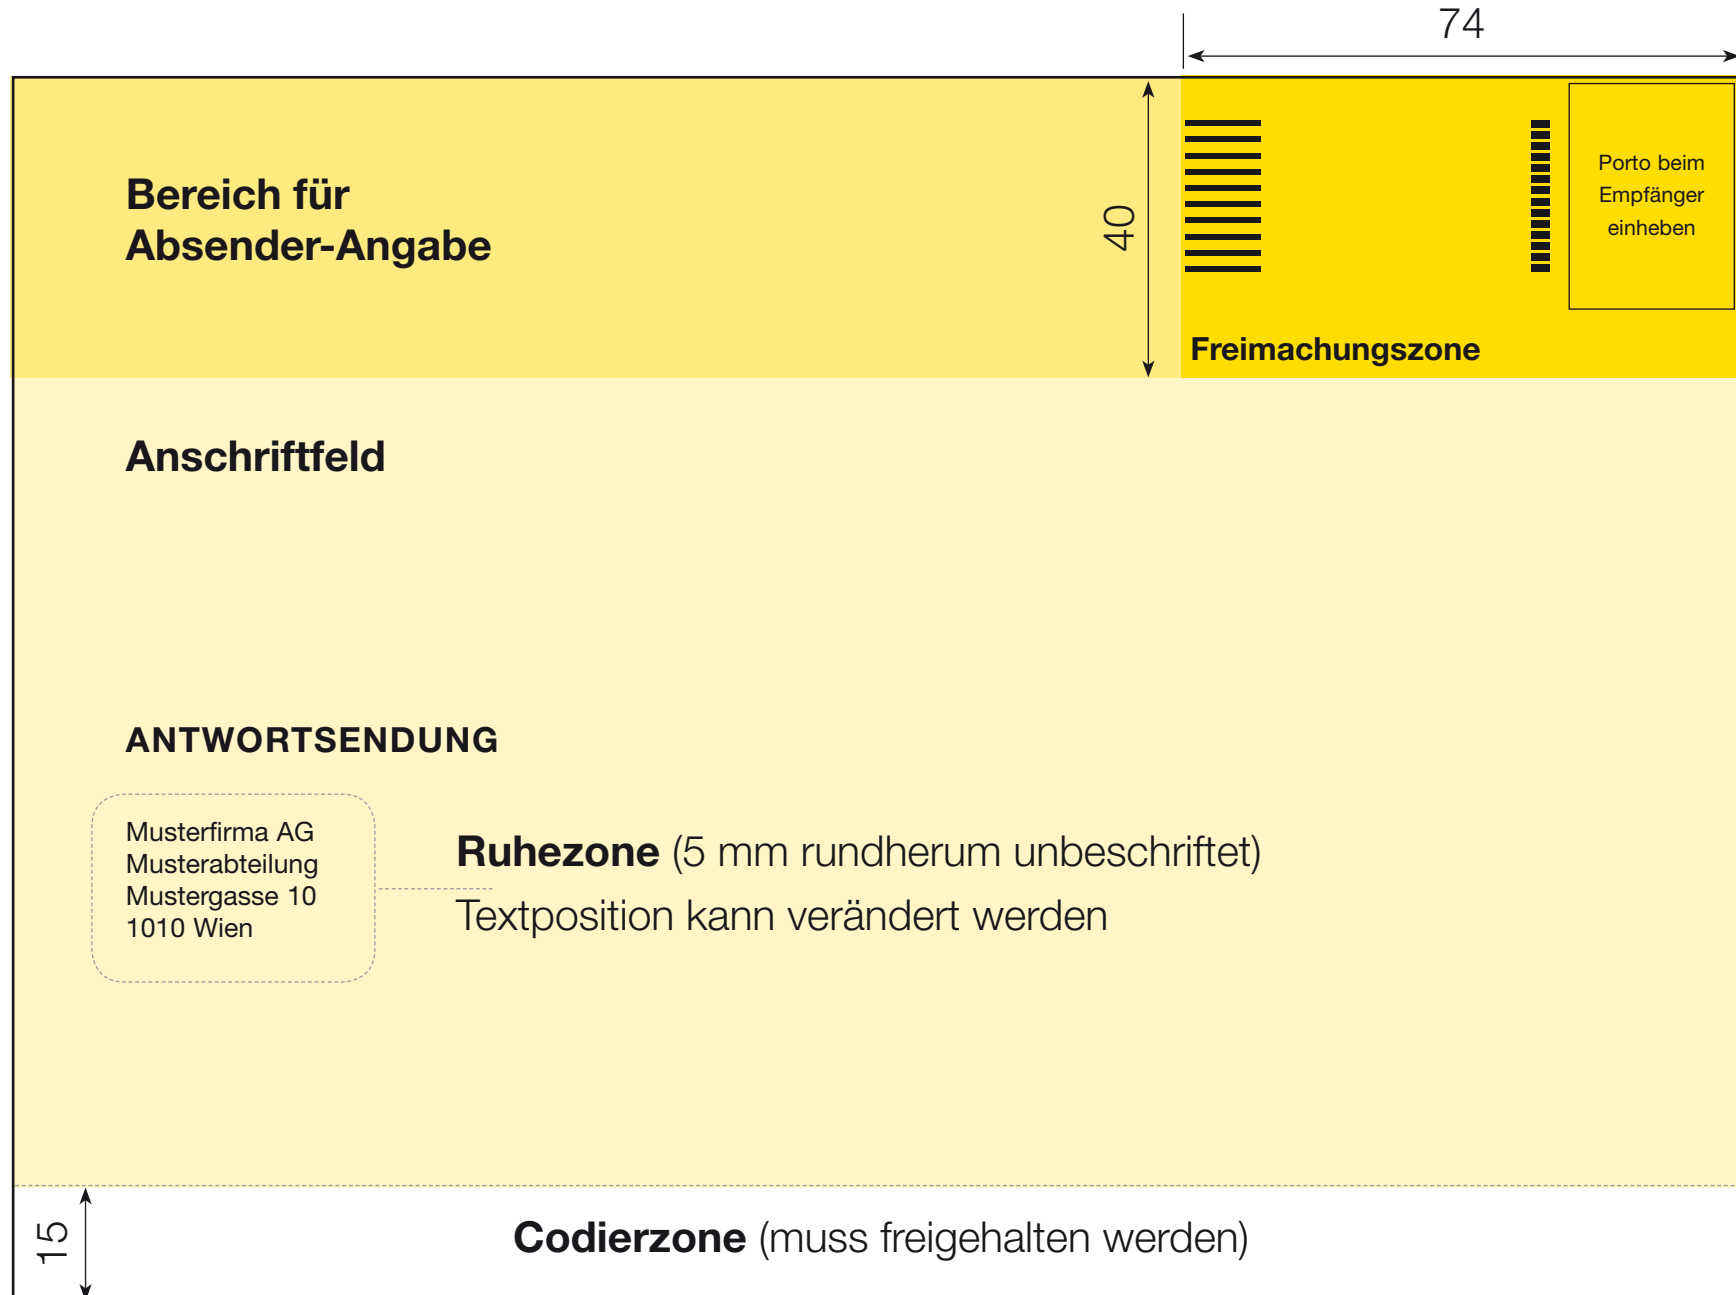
74

Bereich für
Absender-Angabe

40

Porto beim
Empfänger
einheben

Freimachungszone

Anschriftfeld

ANTWORTSENDUNG

Musterfirma AG
Musterabteilung
Mustergasse 10
1010 Wien

Ruhezone (5 mm rundherum unbeschriftet)
Textposition kann verändert werden

15

Codierzone (muss freigehalten werden)